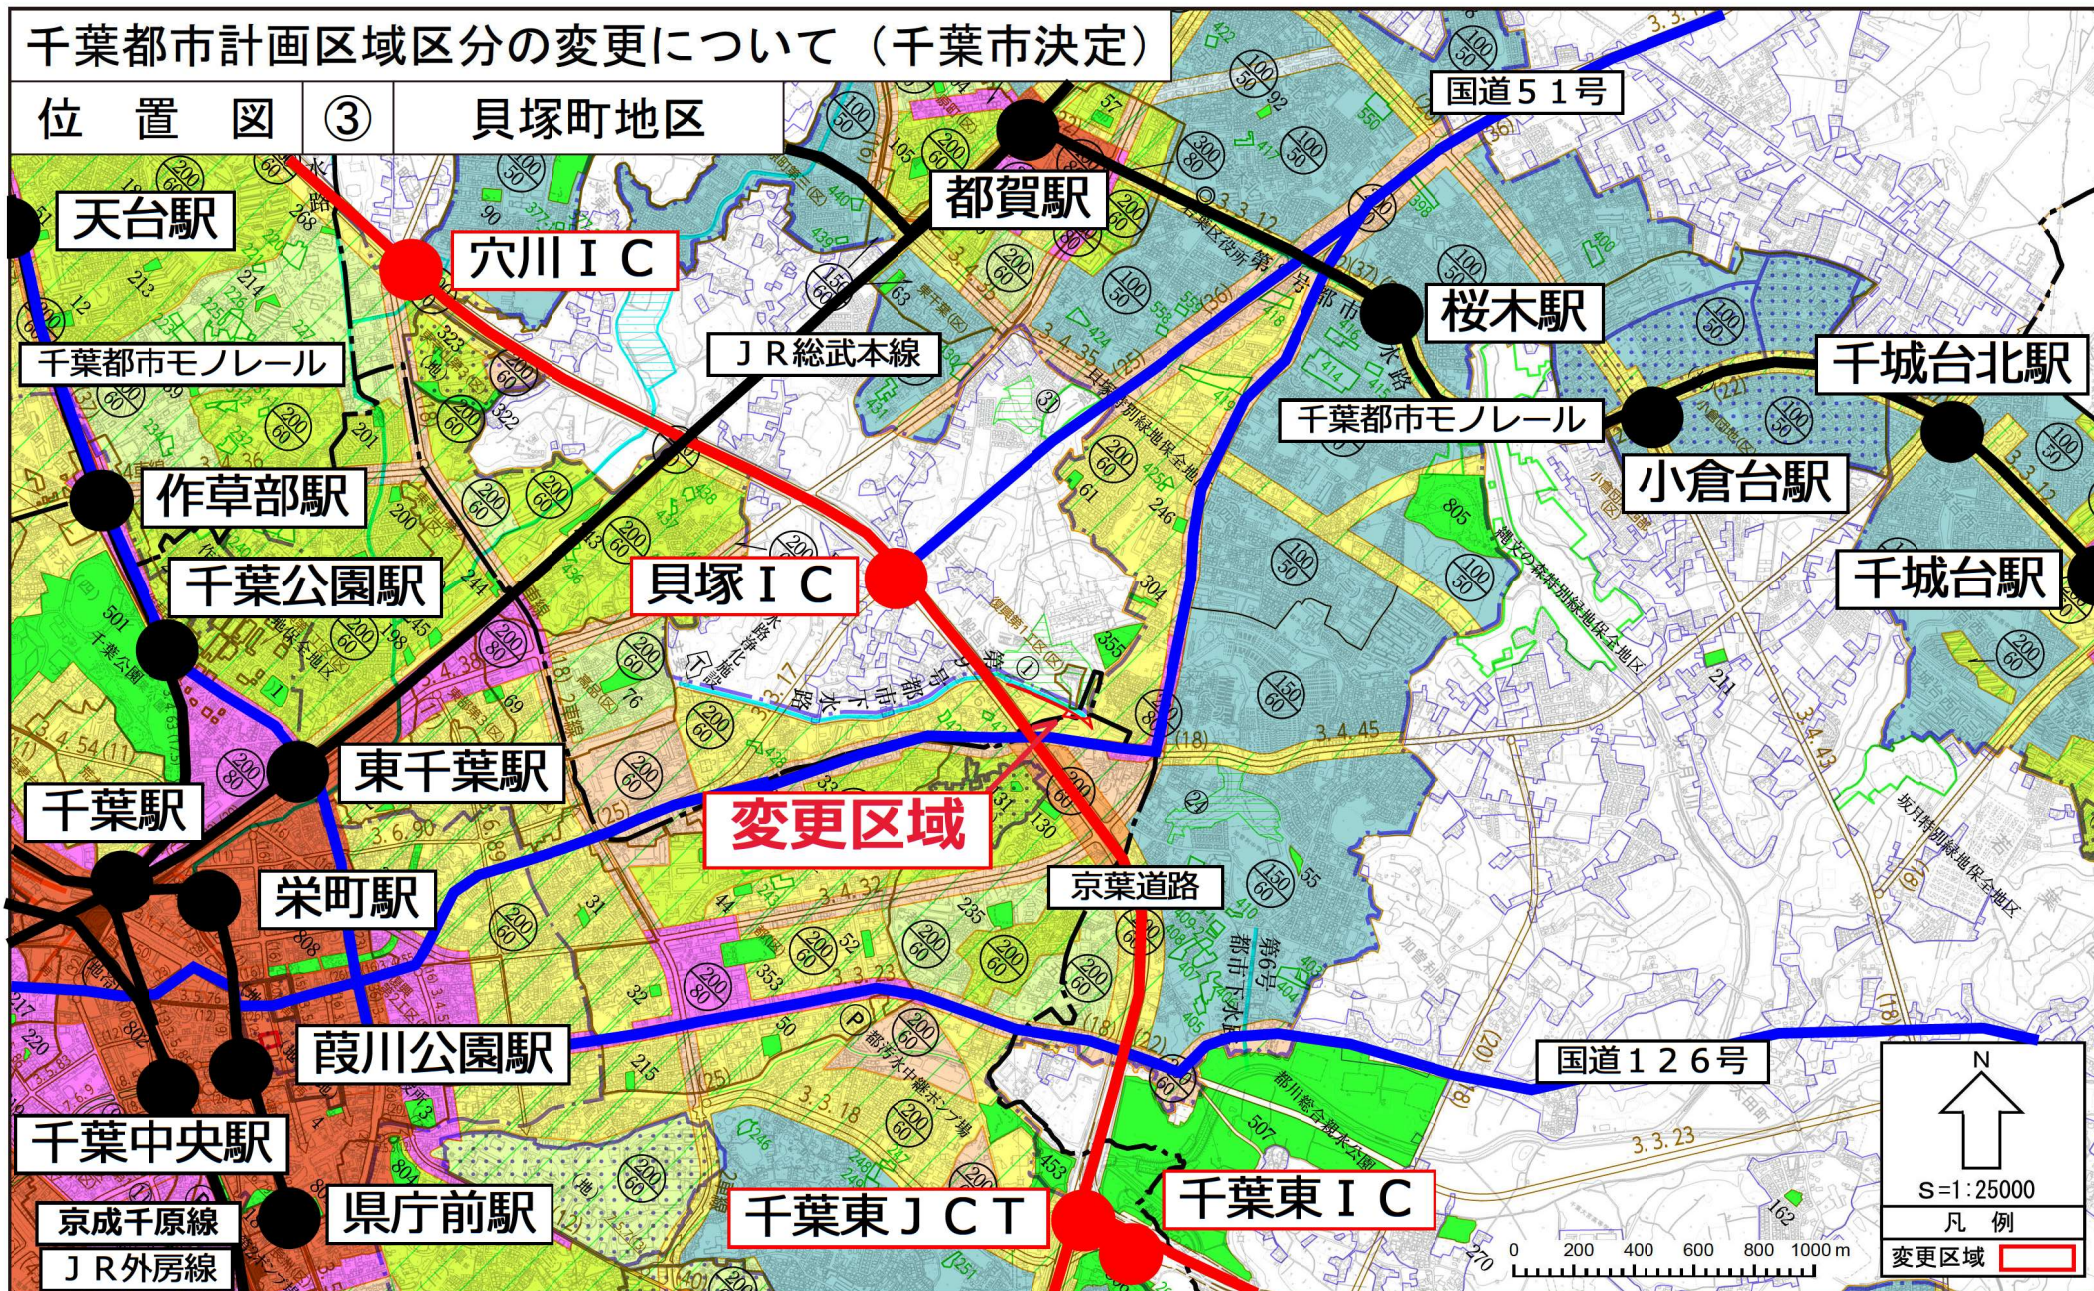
千葉都市計画区域区分の変更について（千葉市決定）

| 位置図 | ③ | 貝塚町地区 |
|---|---|---|

国道５１号

都賀駅

天台駅

穴川ＩＣ

桜木駅

ＪＲ総武本線

千城台北駅

千葉都市モノレール

千葉都市モノレール

小倉台駅

作草部駅

貝塚ＩＣ

千城台駅

千葉公園駅

東千葉駅

千葉駅

変更区域

栄町駅

京葉道路

葭川公園駅

国道１２６号

千葉中央駅

県庁前駅

千葉東ＪＣＴ

千葉東ＩＣ

京成千原線

ＪＲ外房線

N

S＝1：25000

0 200 400 600 800 1000 m

凡例

変更区域